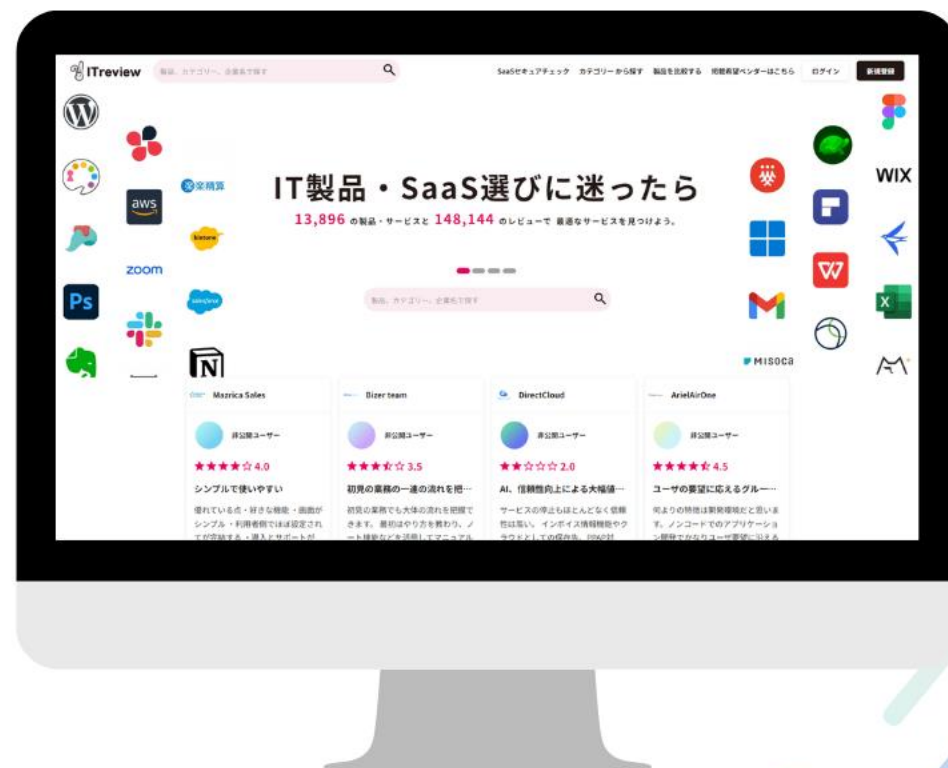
ITreview 製品、カテゴリー、企業名で探す

SaaSセキュアチェック カテゴリーから探す 製品を比較する 掲載希望ベンダーはこちら ログイン 新規登録

aws

zoom

Ps

楽楽精算

kintone

salesforce

N

IT製品・SaaS選びに迷ったら

13,896 の製品・サービスと 148,144 のレビューで 最適なサービスを見つけよう。

製品、カテゴリー、企業名で探す

WIX

MISOCA

Mazrica Sales

非公開ユーザー

★★★★☆ 4.0

シンプルで使いやすい

優れている点・好きな機能・画面がシンプル・利用者側でほぼ設定されて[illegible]

Bizer team

非公開ユーザー

★★★☆☆ 3.5

初見の業務の一連の流れを把…

初見の業務でも大体の流れを把握できます。最初はやり方を教わり、ノ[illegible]

DirectCloud

非公開ユーザー

★★☆☆☆ 2.0

AI、信頼性向上による大幅値…

サービスの停止もほとんどなく信頼性は高い。インボイス情報機能やクラウド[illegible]

ArielAirOne

非公開ユーザー

★★★★☆ 4.5

ユーザの要望に応えるグルー…

何よりの特徴は開発環境だと思います。ノンコードでのアプリケーション開発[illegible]